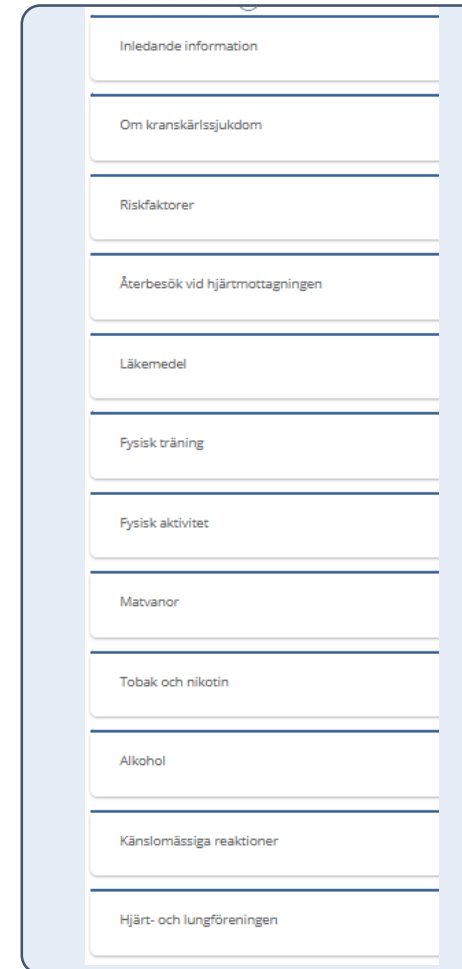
Inledande information

Om kranskärlssjukdom

Riskfaktorer

Återbesök vid hjärtmottagningen

Läkemedel

Fysisk träning

Fysisk aktivitet

Matvanor

Tobak och nikotin

Alkohol

Känslomässiga reaktioner

Hjärt- och lungföreningen